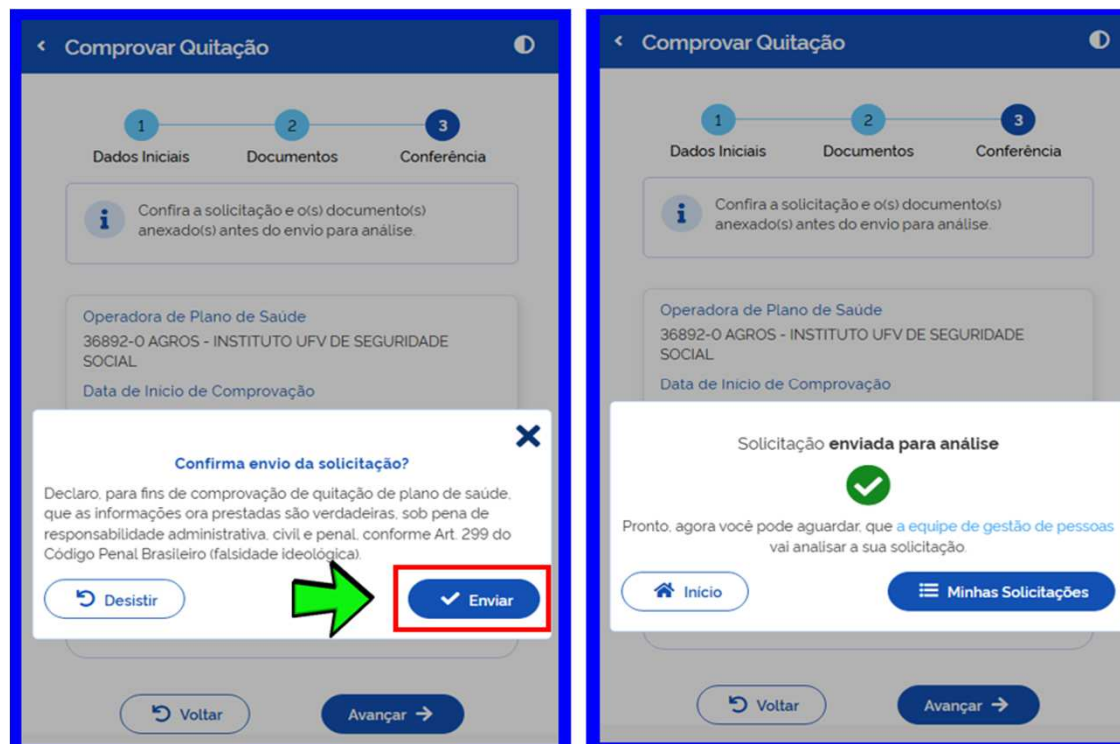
Comprovar Quitação

1 Dados Iniciais
2 Documentos
3 Conferência

Confira a solicitação e o(s) documento(s) anexado(s) antes do envio para análise.

Operadora de Plano de Saúde
36892-0 AGROS - INSTITUTO UFV DE SEGURIDADE SOCIAL
Data de Início de Comprovação

Confirma envio da solicitação?

Declaro, para fins de comprovação de quitação de plano de saúde, que as informações ora prestadas são verdadeiras, sob pena de responsabilidade administrativa, civil e penal, conforme Art. 299 do Código Penal Brasileiro (falsidade ideológica).

Desistir
Enviar

Voltar
Avançar

Comprovar Quitação

1 Dados Iniciais
2 Documentos
3 Conferência

Confira a solicitação e o(s) documento(s) anexado(s) antes do envio para análise.

Operadora de Plano de Saúde
36892-0 AGROS - INSTITUTO UFV DE SEGURIDADE SOCIAL
Data de Início de Comprovação

Solicitação enviada para análise

Pronto, agora você pode aguardar, que a equipe de gestão de pessoas vai analisar a sua solicitação.

Início
Minhas Solicitações

Voltar
Avançar